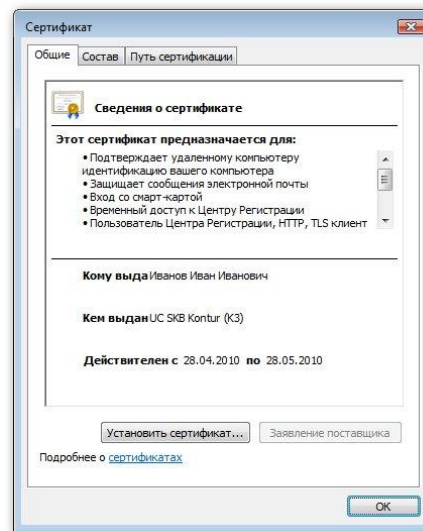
Сертификат

Общие | Состав | Путь сертификации

Сведения о сертификате

Этот сертификат предназначается для:

• Подтверждает удаленному компьютеру идентификацию вашего компьютера
• Защищает сообщения электронной почты
• Вход со смарт-картой
• Временный доступ к Центру Регистрации
• Пользователь Центра Регистрации, HTTP, TLS клиент

Кому выда Иванов Иван Иванович

Кем выдан UC SKB Kontur (K3)

Действителен с 28.04.2010 по 28.05.2010

Установить сертификат... | Заявление поставщика

Подробнее о сертификатах

OK